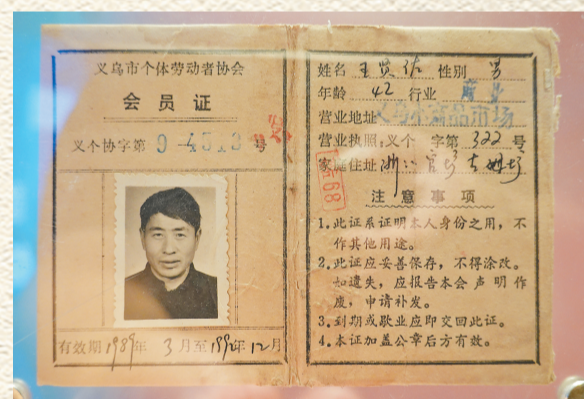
义乌市个体劳动者协会

会员证

义个协字第 9-4513 号

有效期 1987年 3月至 1989年 12月

姓名 王兴法 性别 男

年龄 42 行业 商业

营业地址 义乌小商品市场

营业执照：义个 字第 322 号

家庭住址 浙江省义乌市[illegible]

68

注意事项

1.此证系证明本人身份之用，不作其他用途。

2.此证应妥善保存，不得涂改。如遗失，应报告本会声明作废，申请补发。

3.到期或歇业应即交回此证。

4.本证加盖公章后方有效。